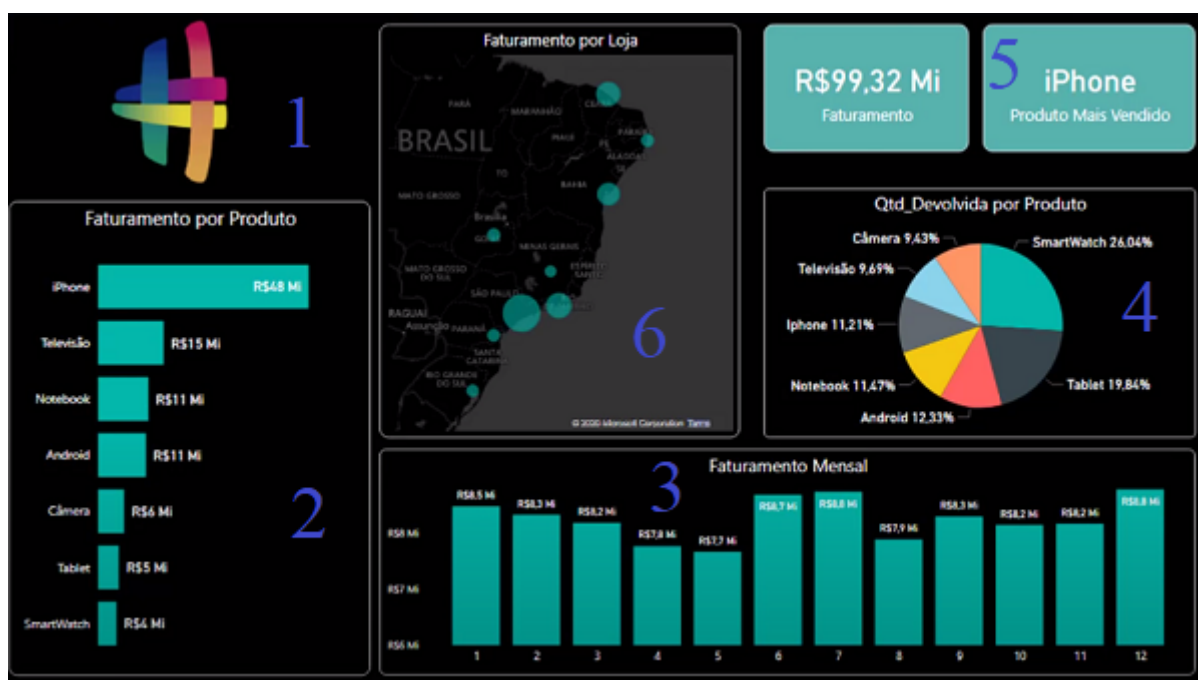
1

Faturamento por Loja

PARÁ
MARANHÃO
CEARÁ
PIAUÍ
RIO GRANDE DO NORTE
PARAÍBA
ALAGOAS
BRASIL
TO
BAHIA
MATO GROSSO
Brasília
GOIÁS
MINAS GERAIS
MATO GROSSO DO SUL
ESPÍRITO SANTO
SÃO PAULO
PARAGUAI
Asunción
PARANÁ
SANTA CATARINA
RIO GRANDE DO SUL
© 2020 Microsoft Corporation Terms

6

R$99,32 Mi
Faturamento

5

iPhone
Produto Mais Vendido

Faturamento por Produto

iPhone R$48 Mi
Televisão R$15 Mi
Notebook R$11 Mi
Android R$11 Mi
Câmera R$6 Mi
Tablet R$5 Mi
SmartWatch R$4 Mi

2

Qtd_Devolvida por Produto

Câmera 9,43%
SmartWatch 26,04%
Televisão 9,69%
Iphone 11,21%
Notebook 11,47%
Tablet 19,84%
Android 12,33%

4

Faturamento Mensal

3

R$8 Mi
R$7 Mi
R$6 Mi

| 1 | 2 | 3 | 4 | 5 | 6 | 7 | 8 | 9 | 10 | 11 | 12 |
|---|---|---|---|---|---|---|---|---|---|---|---|
| R$8,5 Mi | R$8,3 Mi | R$8,2 Mi | R$7,8 Mi | R$7,7 Mi | R$8,7 Mi | R$8,8 Mi | R$7,9 Mi | R$8,3 Mi | R$8,2 Mi | R$8,2 Mi | R$8,8 Mi |